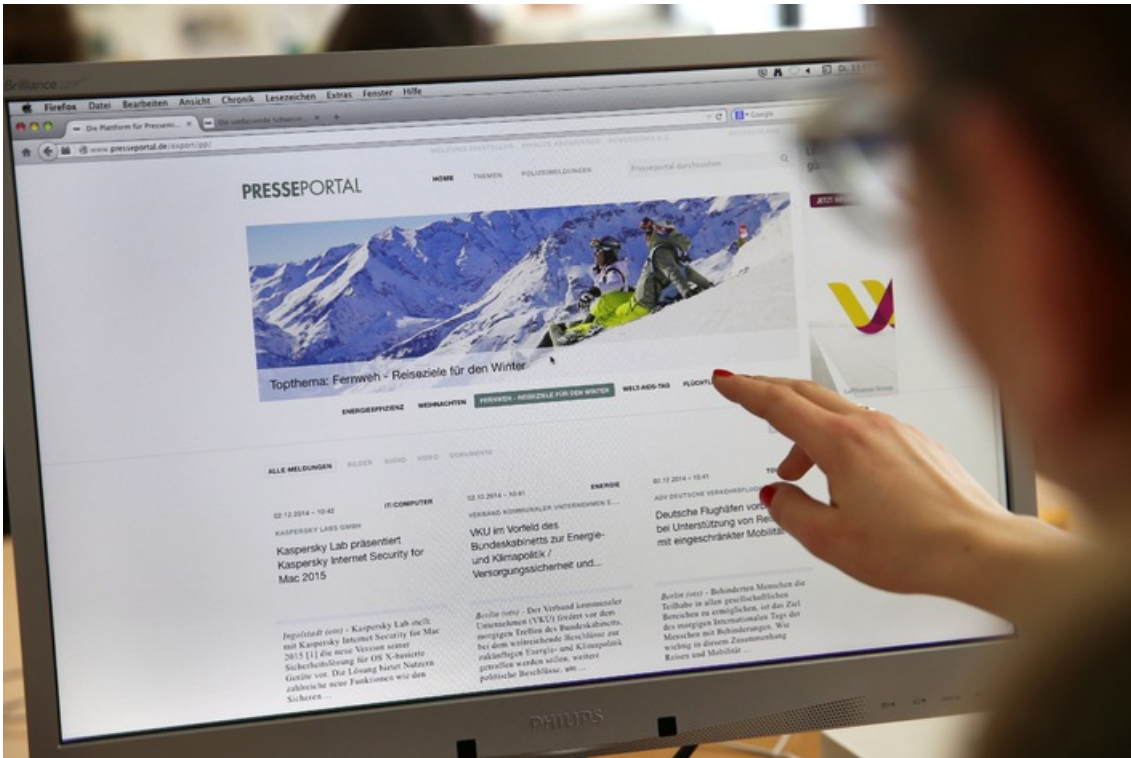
Brilliance

Firefox Datei Bearbeiten Ansicht Chronik Lesezeichen Extras Fenster Hilfe

Die Plattform für Pressemi... Die umfassende Schweiz...

www.presseportal.de/export/pp/

Google

PRESSEPORTAL

HOME THEMEN POLIZEIMELDUNGEN

Presseportal durchsuchen

Topthema: Fernweh - Reiseziele für den Winter

ENERGIEEFFIZIENZ WEIHNACHTEN FERNWEH - REISEZIELE FÜR DEN WINTER WELT-AIDS-TAG FLÜCHTL

ALLE MELDUNGEN BILDER AUDIO VIDEO DOKUMENTE

02.12.2014 – 10:42 IT/COMPUTER

KASPERSKY LABS GMBH

Kaspersky Lab präsentiert Kaspersky Internet Security for Mac 2015

Ingolstadt (ots) - Kaspersky Lab stellt mit Kaspersky Internet Security for Mac 2015 [1] die neue Version seiner Sicherheitslösung für OS X-basierte Geräte vor. Die Lösung bietet Nutzern zahlreiche neue Funktionen wie den Sicheren ...

02.12.2014 – 10:41 ENERGIE

VERBAND KOMMUNALER UNTERNEHMEN E...

VKU im Vorfeld des Bundeskabinetts zur Energie- und Klimapolitik / Versorgungssicherheit und...

Berlin (ots) - Der Verband kommunaler Unternehmen (VKU) fordert vor dem morgigen Treffen des Bundeskabinetts, bei dem weitreichende Beschlüsse zur zukünftigen Energie- und Klimapolitik getroffen werden sollen, weitere politische Beschlüsse, um ...

02.12.2014 – 10:41 TO

ADV DEUTSCHE VERKEHRSFLUG

Deutsche Flughäfen vorb bei Unterstützung von Rei mit eingeschränkter Mobilitä

Berlin (ots) - Behinderten Menschen die Teilhabe in allen gesellschaftlichen Bereichen zu ermöglichen, ist das Ziel des morgigen Internationalen Tags der Menschen mit Behinderungen. Wie wichtig in diesem Zusammenhang Reisen und Mobilität ...

JETZT

Lufthansa Group

PHILIPS